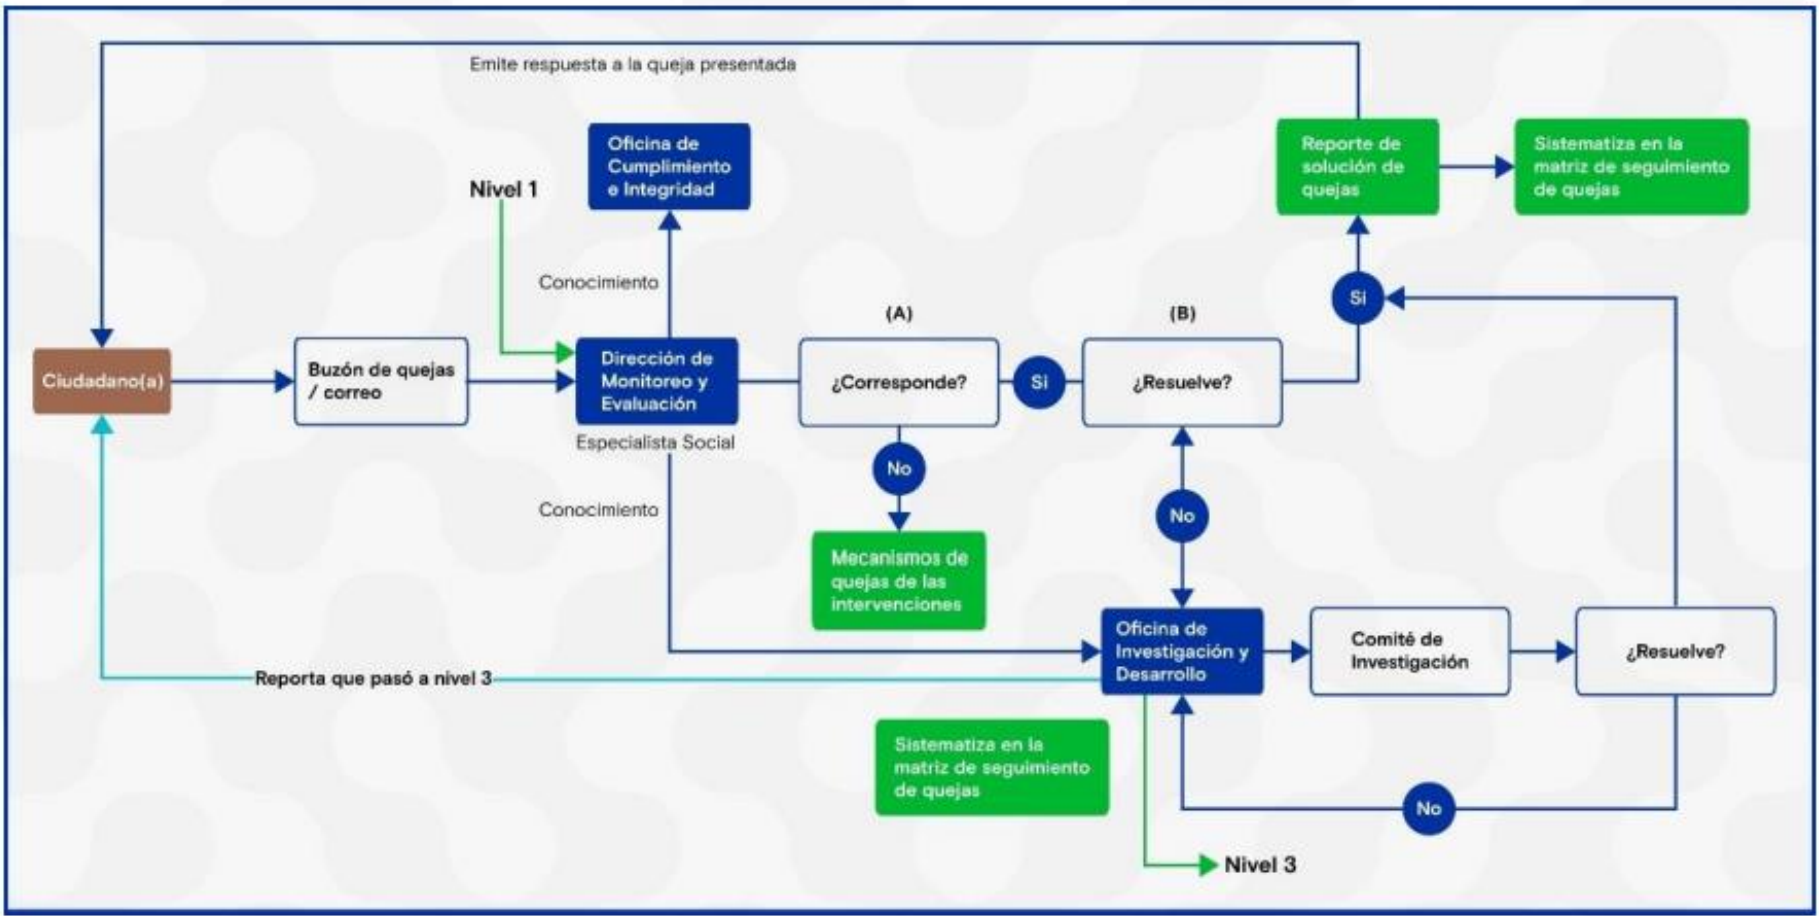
Emite respuesta a la queja presentada

Oficina de Cumplimiento e Integridad

Reporte de solución de quejas

Sistematiza en la matriz de seguimiento de quejas

Nivel 1

Conocimiento

Si

(A)

(B)

Ciudadano(a)

Buzón de quejas / correo

Dirección de Monitoreo y Evaluación

Especialista Social

¿Corresponde?

Si

¿Resuelve?

No

No

Conocimiento

Mecanismos de quejas de las intervenciones

Oficina de Investigación y Desarrollo

Comité de Investigación

¿Resuelve?

Reporta que pasó a nivel 3

Sistematiza en la matriz de seguimiento de quejas

No

Nivel 3